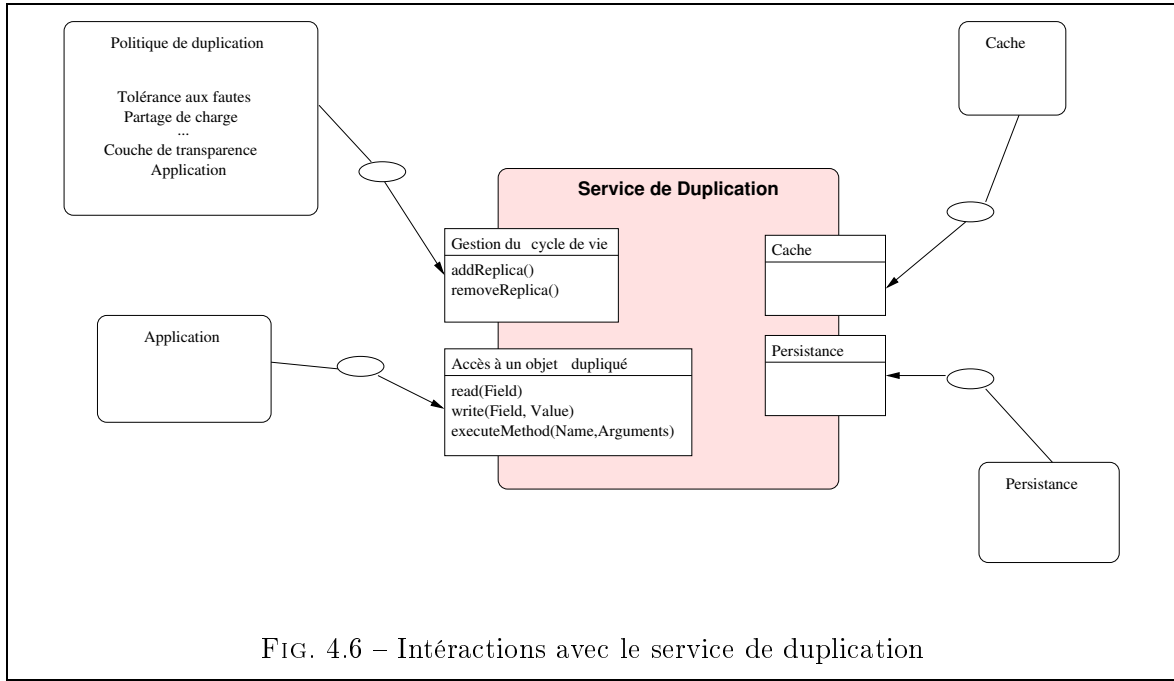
Politique de duplication

Tolérance aux fautes
Partage de charge
...
Couche de transparence
Application

Cache

Service de Duplication

Gestion du cycle de vie
addReplica()
removeReplica()

Cache

Application

Accès à un objet dupliqué
read(Field)
write(Field, Value)
executeMethod(Name,Arguments)

Persistance

Persistance

Fig. 4.6 – Intéractions avec le service de duplication